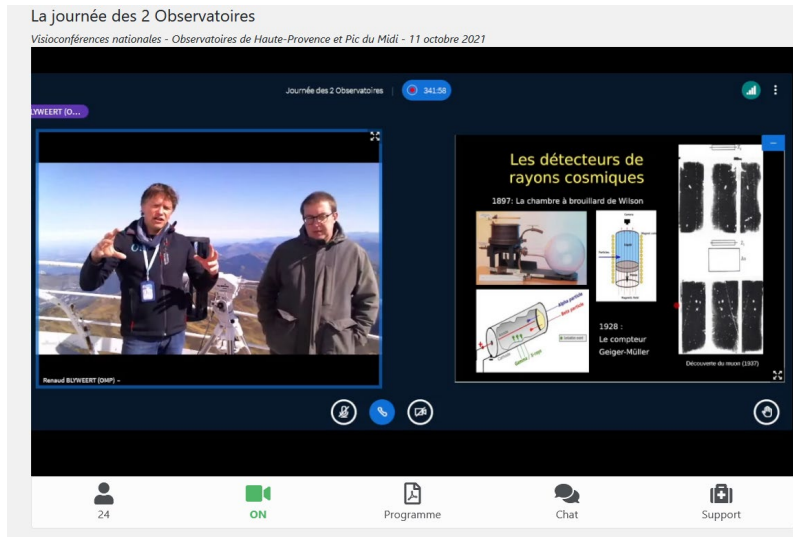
La journée des 2 Observatoires

Visioconférences nationales - Observatoires de Haute-Provence et Pic du Midi - 11 octobre 2021

Journée des 2 Observatoires

341:58

LYWEERT (O...

Renaud BLYWEERT (OMP)

Les détecteurs de rayons cosmiques

1897: La chambre à brouillard de Wilson

1928 : Le compteur Geiger-Müller

Découverte du muon (1937)

24

ON

Programme

Chat

Support